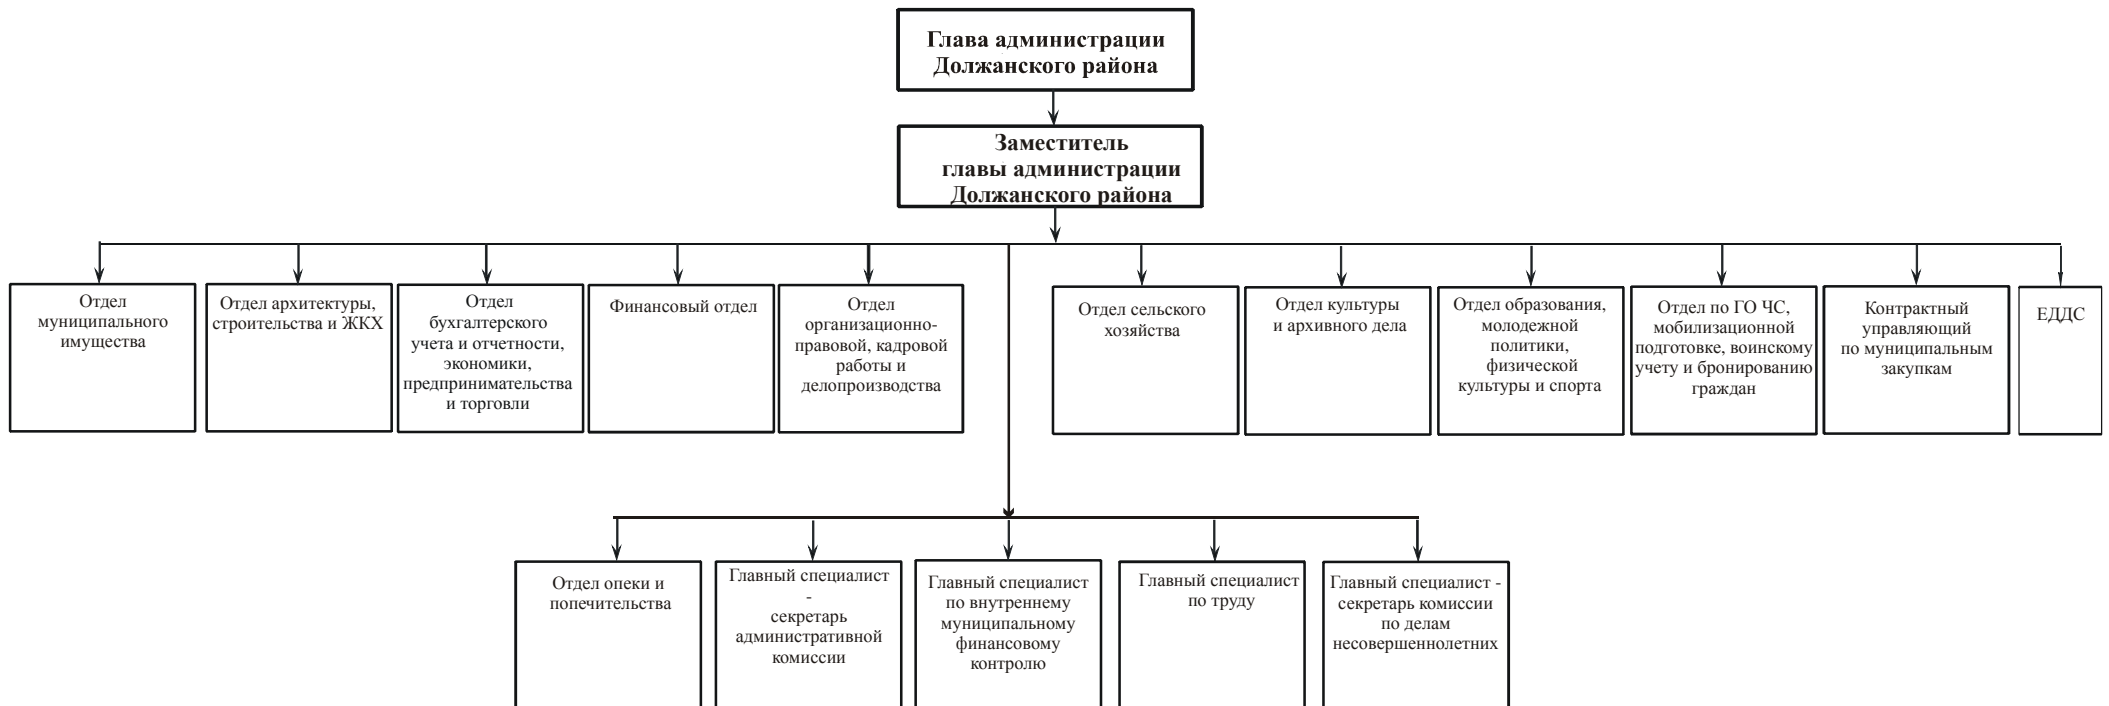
Глава администрации Должанского района

Заместитель главы администрации Должанского района

Отдел муниципального имущества

Отдел архитектуры, строительства и ЖКХ

Отдел бухгалтерского учета и отчетности, экономики, предпринимательства и торговли

Финансовый отдел

Отдел организационно-правовой, кадровой работы и делопроизводства

Отдел сельского хозяйства

Отдел культуры и архивного дела

Отдел образования, молодежной политики, физической культуры и спорта

Отдел по ГО ЧС, мобилизационной подготовке, воинскому учету и бронированию граждан

Контрактный управляющий по муниципальным закупкам

ЕДДС

Отдел опеки и попечительства

Главный специалист - секретарь административной комиссии

Главный специалист по внутреннему муниципальному финансовому контролю

Главный специалист по труду

Главный специалист - секретарь комиссии по делам несовершеннолетних